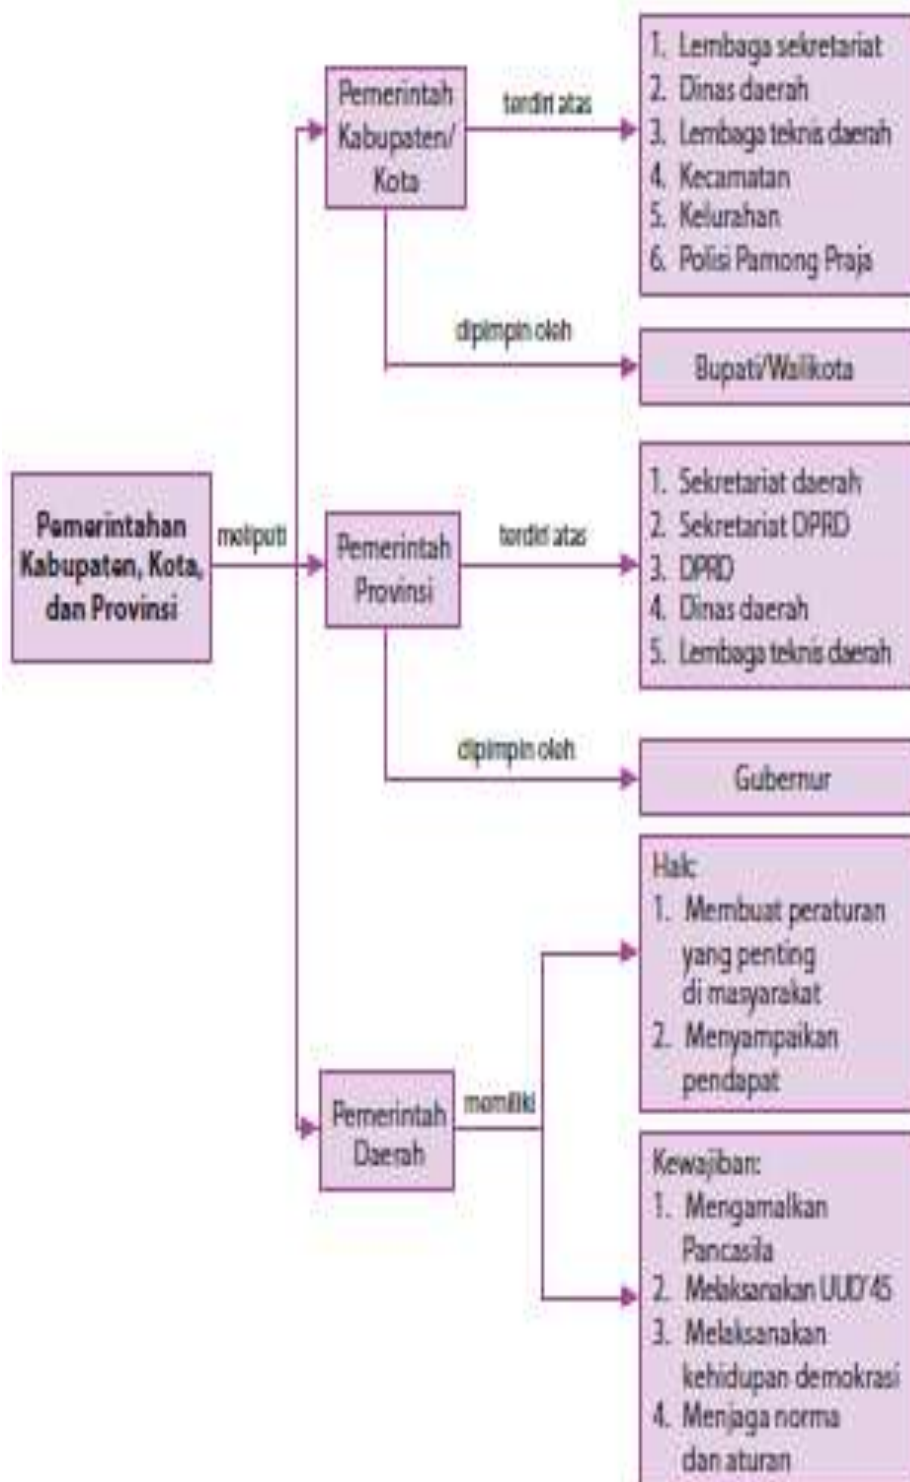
Pemerintahan Kabupaten, Kota, dan Provinsi

meliputi

Pemerintah Kabupaten/ Kota

terdiri atas

1. Lembaga sekretariat
2. Dinas daerah
3. Lembaga teknis daerah
4. Kecamatan
5. Kelurahan
6. Polisi Pamong Praja

dipimpin oleh

Bupati/Walikota

Pemerintah Provinsi

terdiri atas

1. Sekretariat daerah
2. Sekretariat DPRD
3. DPRD
4. Dinas daerah
5. Lembaga teknis daerah

dipimpin oleh

Gubernur

Pemerintah Daerah

memiliki

Hak:
1. Membuat peraturan yang penting di masyarakat
2. Menyampaikan pendapat

Kewajiban:
1. Mengamalkan Pancasila
2. Melaksanakan UUD'45
3. Melaksanakan kehidupan demokrasi
4. Menjaga norma dan aturan